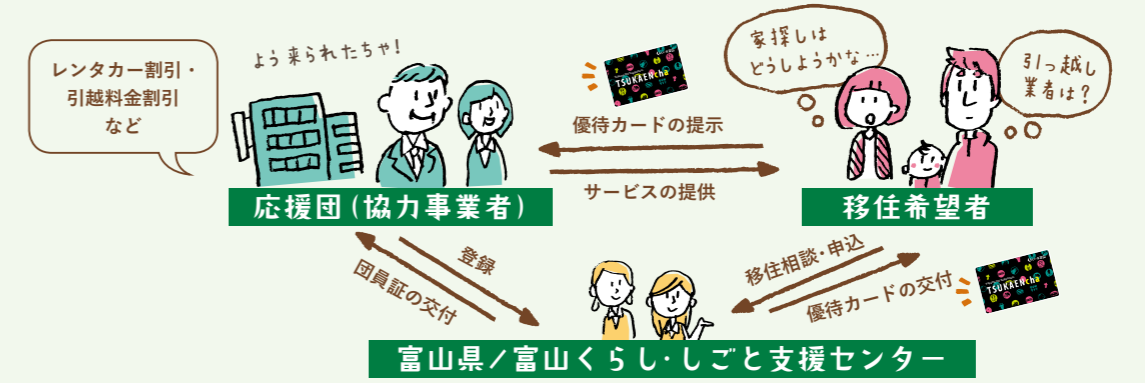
レンタカー割引・
引越料金割引
など

よう来られたちゃ!

TSUKAENcha

家探しは
どうしようかな…

引っ越し
業者は?

優待カードの提示

サービスの提供

応援団(協力事業者)

移住希望者

登録

団員証の交付

移住相談・申込

優待カードの交付

TSUKAENcha

富山県/富山くらし・しごと支援センター